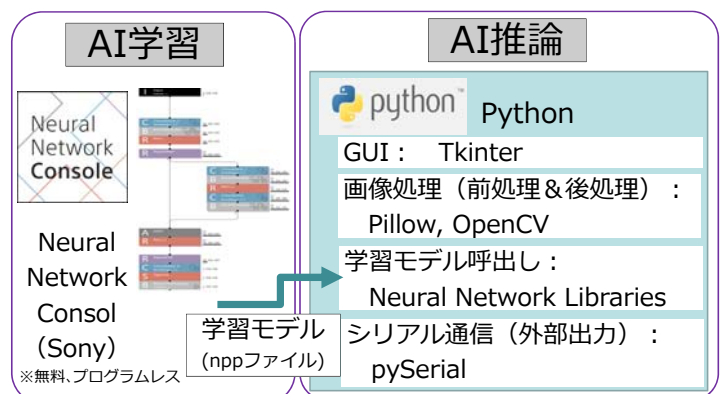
AI学習

Neural Network Console

Neural Network Consol (Sony)

※無料、プログラムレス

学習モデル (nppファイル)

AI推論

python

Python

GUI： Tkinter

画像処理（前処理＆後処理）： Pillow, OpenCV

学習モデル呼出し： Neural Network Libraries

シリアル通信（外部出力）： pySerial